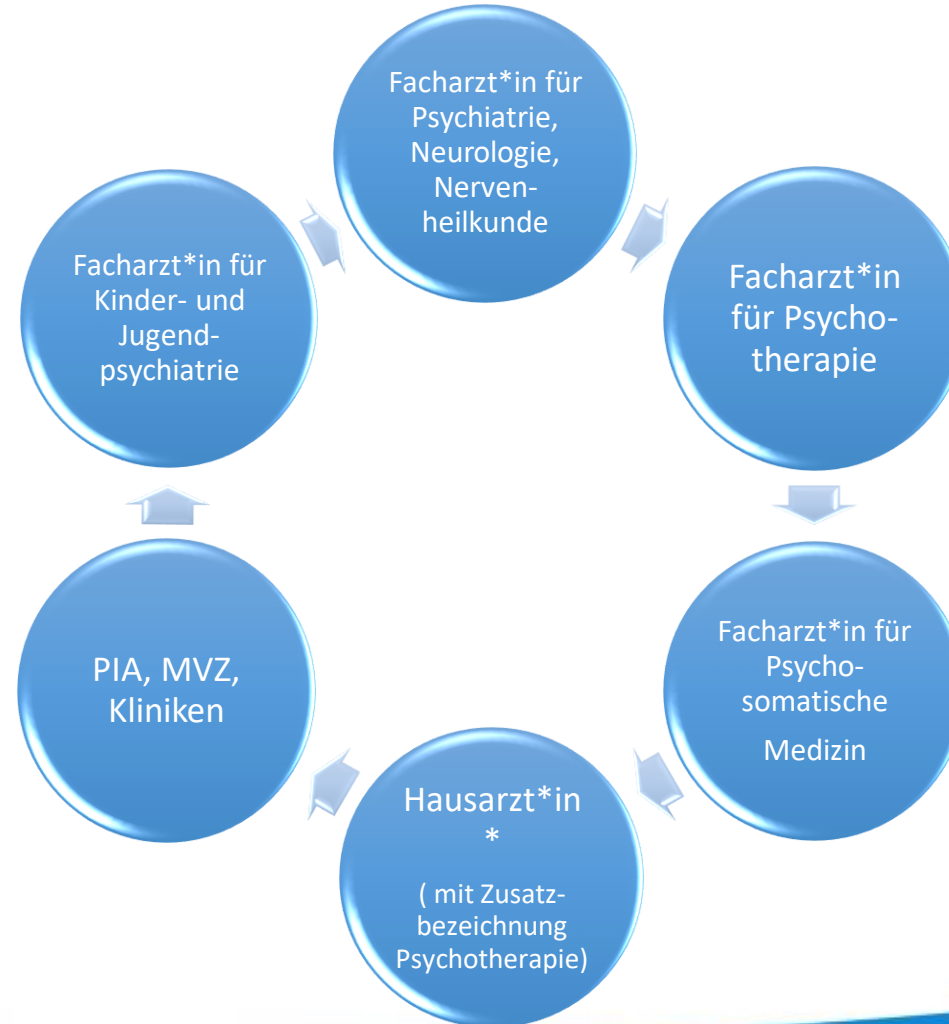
Facharzt*in für Psychiatrie, Neurologie, Nervenheilkunde

Facharzt*in für Psychotherapie

Facharzt*in für Psychosomatische

Medizin

Hausarzt*in *

( mit Zusatzbezeichnung Psychotherapie)

PIA, MVZ, Kliniken

Facharzt*in für Kinder- und Jugendpsychiatrie